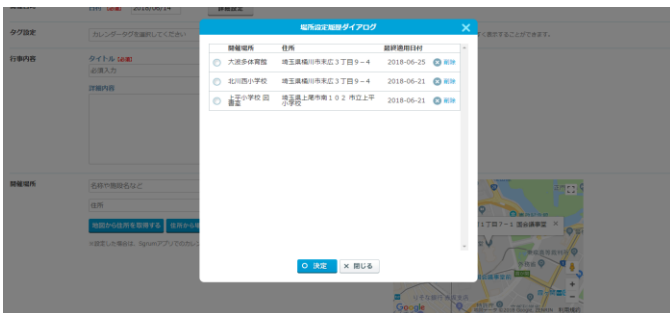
日付 [必須] 2018/06/14 詳細設定

タグ設定

カレンダータグを選択してください

で表示することができます。

行事内容

タイトル [必須]

必須入力

詳細内容

開催場所

名称や施設名など

住所

地図から住所を取得する

住所から

※設定した場合は、Signetアプリでのカレンダー

場所設定履歴ダイアログ

| | 開催場所 | 住所 | 最終適用日付 | |
|---|---|---|---|---|
| | 大池多体育館 | 埼玉県桶川市末広３丁目９－４ | 2018-06-25 | 削除 |
| | 北川西小学校 | 埼玉県桶川市末広３丁目９－４ | 2018-06-21 | 削除 |
| | 上平小学校 図書室 | 埼玉県上尾市南１０２ 市立上平小学校 | 2018-06-21 | 削除 |

決定

閉じる

Google